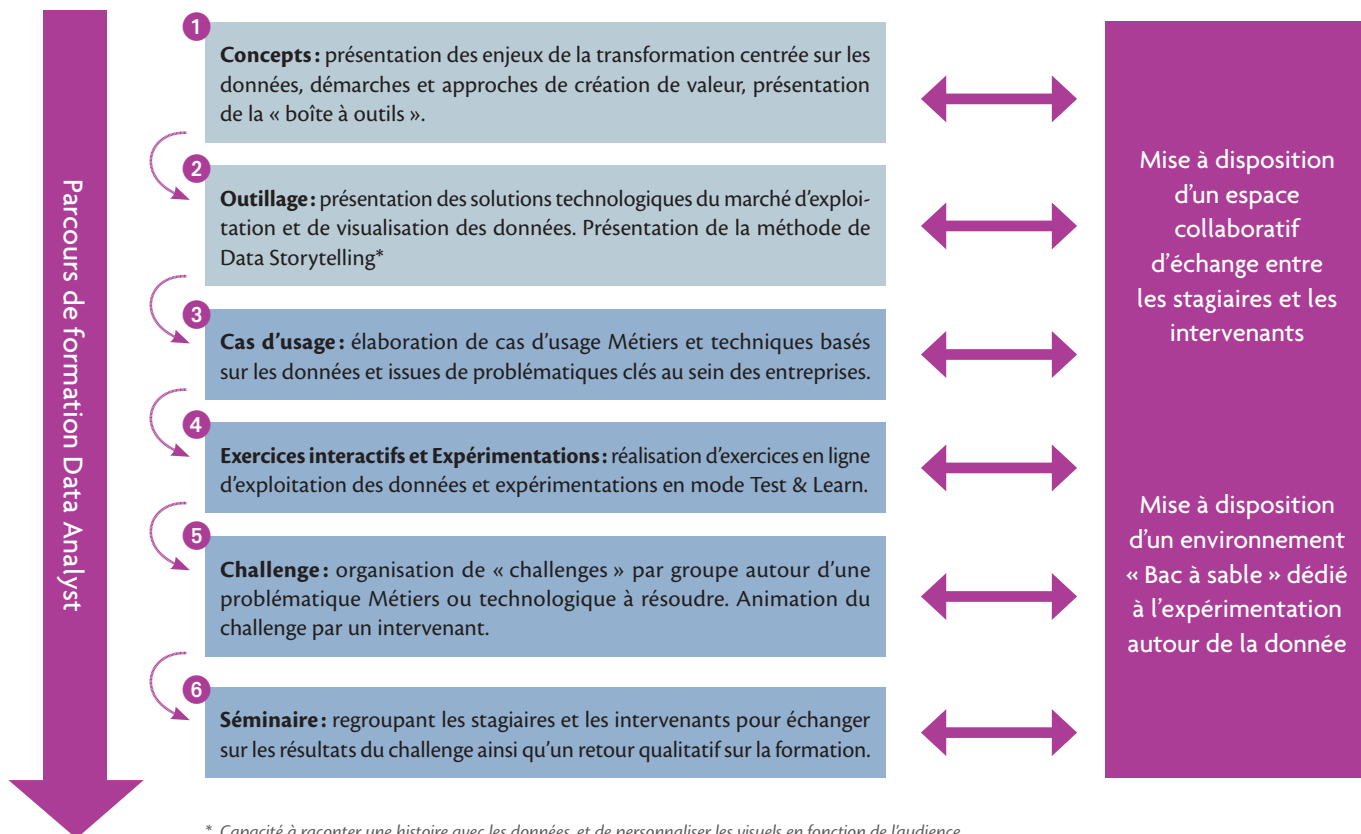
Parcours de formation Data Analyst

1

Concepts : présentation des enjeux de la transformation centrée sur les données, démarches et approches de création de valeur, présentation de la « boîte à outils ».

2

Outillage : présentation des solutions technologiques du marché d'exploitation et de visualisation des données. Présentation de la méthode de Data Storytelling*

3

Cas d'usage : élaboration de cas d'usage Métiers et techniques basés sur les données et issues de problématiques clés au sein des entreprises.

4

Exercices interactifs et Expérimentations : réalisation d'exercices en ligne d'exploitation des données et expérimentations en mode Test & Learn.

5

Challenge : organisation de « challenges » par groupe autour d'une problématique Métiers ou technologique à résoudre. Animation du challenge par un intervenant.

6

Séminaire : regroupant les stagiaires et les intervenants pour échanger sur les résultats du challenge ainsi qu'un retour qualitatif sur la formation.

Mise à disposition d'un espace collaboratif d'échange entre les stagiaires et les intervenants

Mise à disposition d'un environnement « Bac à sable » dédié à l'expérimentation autour de la donnée

* Capacité à raconter une histoire avec les données, et de personnaliser les visuels en fonction de l'audience